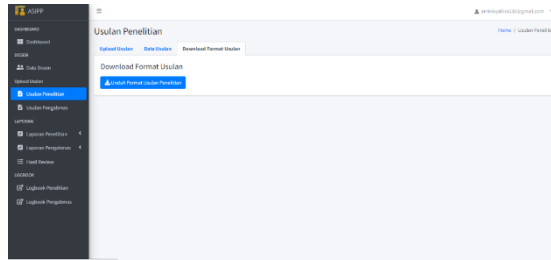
ASIPP
DASHBOARD
Dashboard
DOSEN
Data Dosen
Upload Usulan
Usulan Penelitian
Usulan Pengabmas
LAPORAN
Laporan Penelitian
Laporan Pengabmas
Hasil Review
LOGBOOK
Logbook Penelitian
Logbook Pengabmas

≡
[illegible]@gmail.com

Usulan Penelitian
Home / Usulan Penelitian
Upload Usulan
Data Usulan
Download Format Usulan
Download Format Usulan
Unduh Format Usulan Penelitian